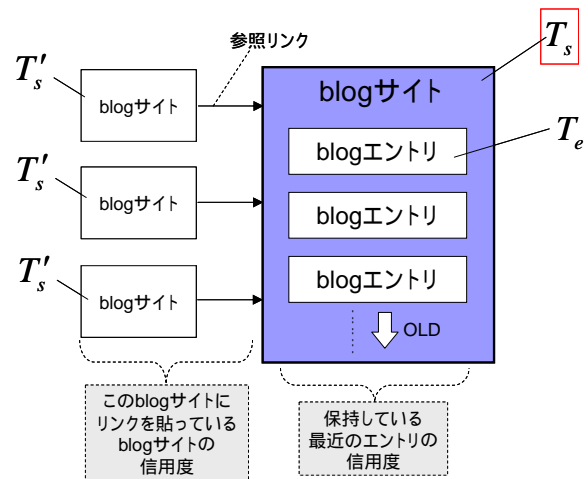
参照リンク

$T_s$

$T_s'$

blogサイト

blogサイト

blogエントリ

$T_e$

$T_s'$

blogサイト

blogエントリ

$T_s'$

blogサイト

blogエントリ

OLD

このblogサイトにリンクを貼っているblogサイトの信用度

保持している最近のエントリの信用度